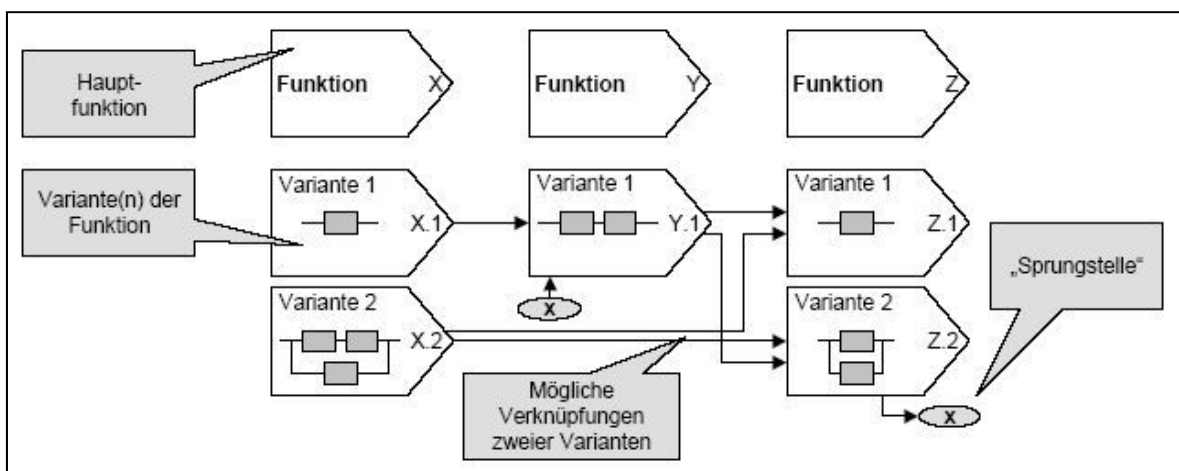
Hauptfunktion

Funktion X

Funktion Y

Funktion Z

Variante(n) der Funktion

Variante 1

X.1

Variante 1

Y.1

Variante 1

Z.1

X

Variante 2

X.2

Variante 2

Z.2

„Sprungstelle“

Mögliche Verknüpfungen zweier Varianten

X